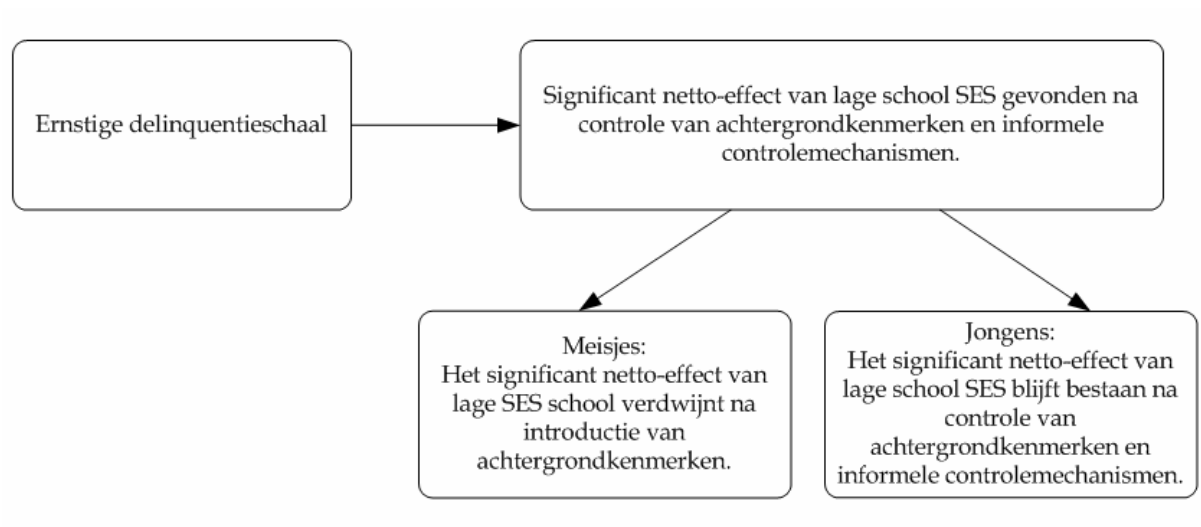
Ernstige delinquentieschaal

Significant netto-effect van lage school SES gevonden na controle van achtergrondkenmerken en informele controlemechanismen.

Meisjes:
Het significant netto-effect van lage SES school verdwijnt na introductie van achtergrondkenmerken.

Jongens:
Het significant netto-effect van lage school SES blijft bestaan na controle van achtergrondkenmerken en informele controlemechanismen.